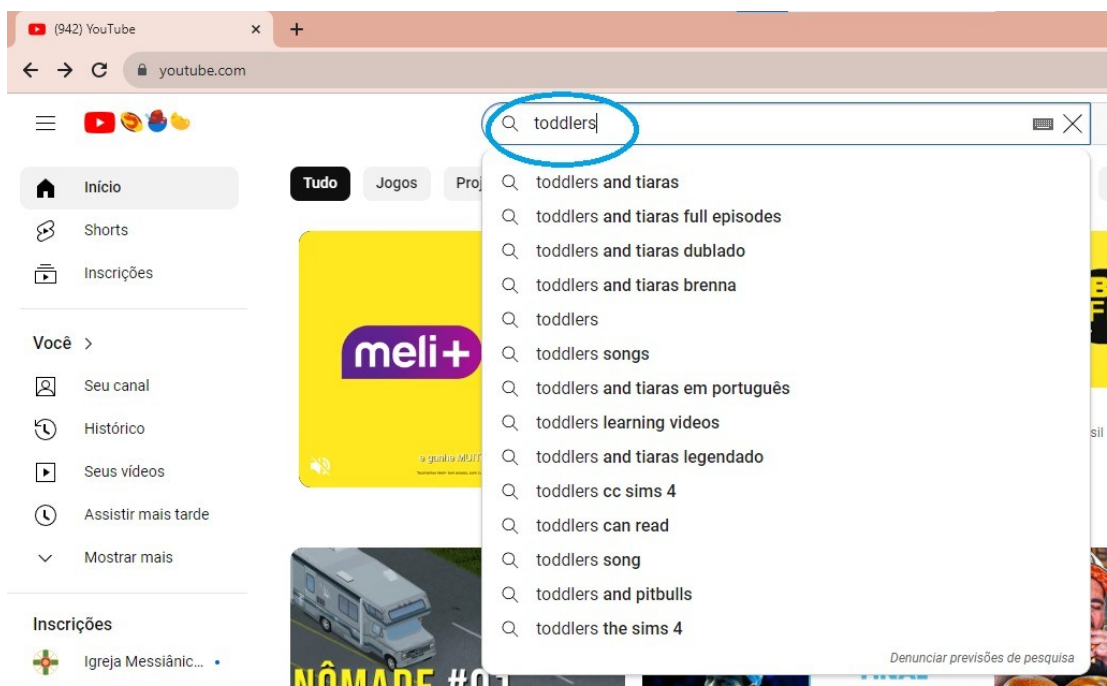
(942) YouTube
youtube.com

toddlers

Início
Shorts
Inscrições

Você >
Seu canal
Histórico
Seus vídeos
Assistir mais tarde
Mostrar mais

Inscrições
Igreja Messiânic...

Tudo
Jogos
Proj

meli+

toddlers and tiaras
toddlers and tiaras full episodes
toddlers and tiaras dublado
toddlers and tiaras brenna
toddlers
toddlers songs
toddlers and tiaras em português
toddlers learning videos
toddlers and tiaras legendado
toddlers cc sims 4
toddlers can read
toddlers song
toddlers and pitbulls
toddlers the sims 4
Denunciar previsões de pesquisa

NÔMADE #01
sil